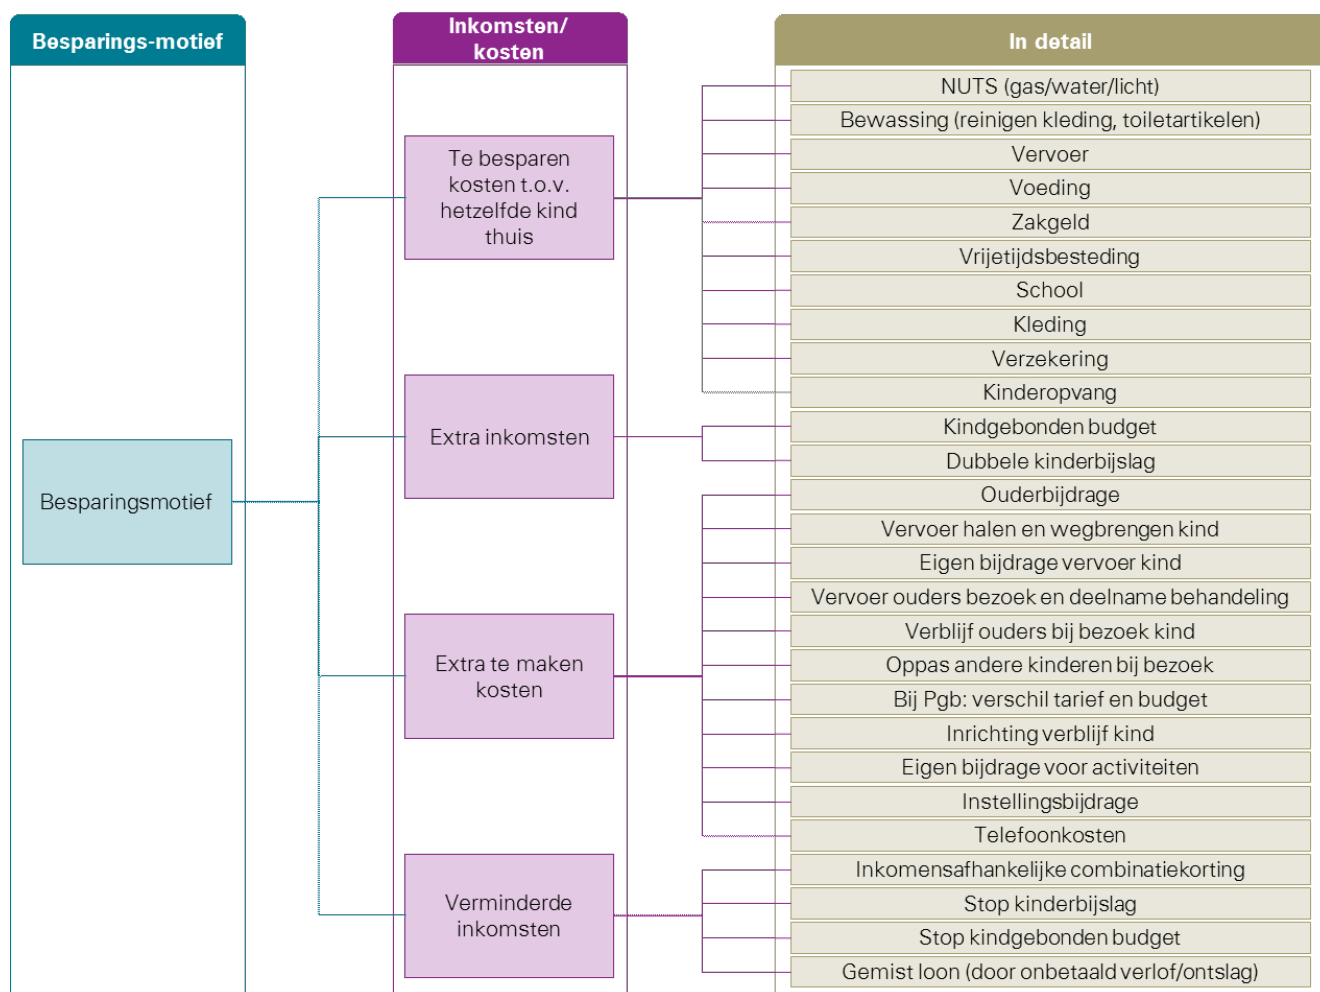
Besparings-motief

Inkomsten/ kosten

In detail

Besparingsmotief

Te besparen kosten t.o.v. hetzelfde kind thuis

Extra inkomsten

Extra te maken kosten

Verminderde inkomsten

NUTS (gas/water/licht)
Bewassing (reinigen kleding, toiletartikelen)
Vervoer
Voeding
Zakgeld
Vrijetijdsbesteding
School
Kleding
Verzekering
Kinderopvang
Kindgebonden budget
Dubbele kinderbijslag
Ouderbijdrage
Vervoer halen en wegbrengen kind
Eigen bijdrage vervoer kind
Vervoer ouders bezoek en deelname behandeling
Verblijf ouders bij bezoek kind
Oppas andere kinderen bij bezoek
Bij Pgb: verschil tarief en budget
Inrichting verblijf kind
Eigen bijdrage voor activiteiten
Instellingsbijdrage
Telefoonkosten
Inkomensafhankelijke combinatiekorting
Stop kinderbijslag
Stop kindgebonden budget
Gemist loon (door onbetaald verlof/ontslag)